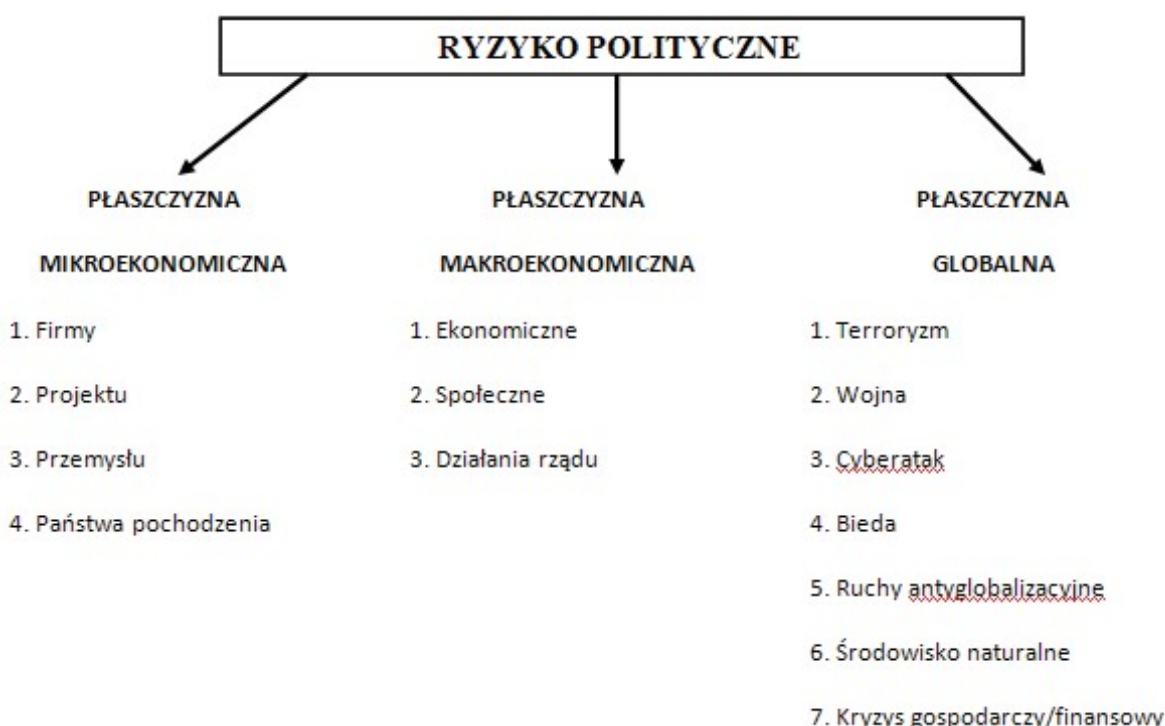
RYZYKO POLITYCZNE

PŁASZCZYZNA

MIKROEKONOMICZNA

1. Firmy

2. Projektu

3. Przemysłu

4. Państwa pochodzenia

PŁASZCZYZNA

MAKROEKONOMICZNA

1. Ekonomiczne

2. Społeczne

3. Działania rządu

PŁASZCZYZNA

GLOBALNA

1. Terroryzm

2. Wojna

3. Cyberatak

4. Bieda

5. Ruchy antyglobalizacyjne

6. Środowisko naturalne

7. Kryzys gospodarczy/finansowy